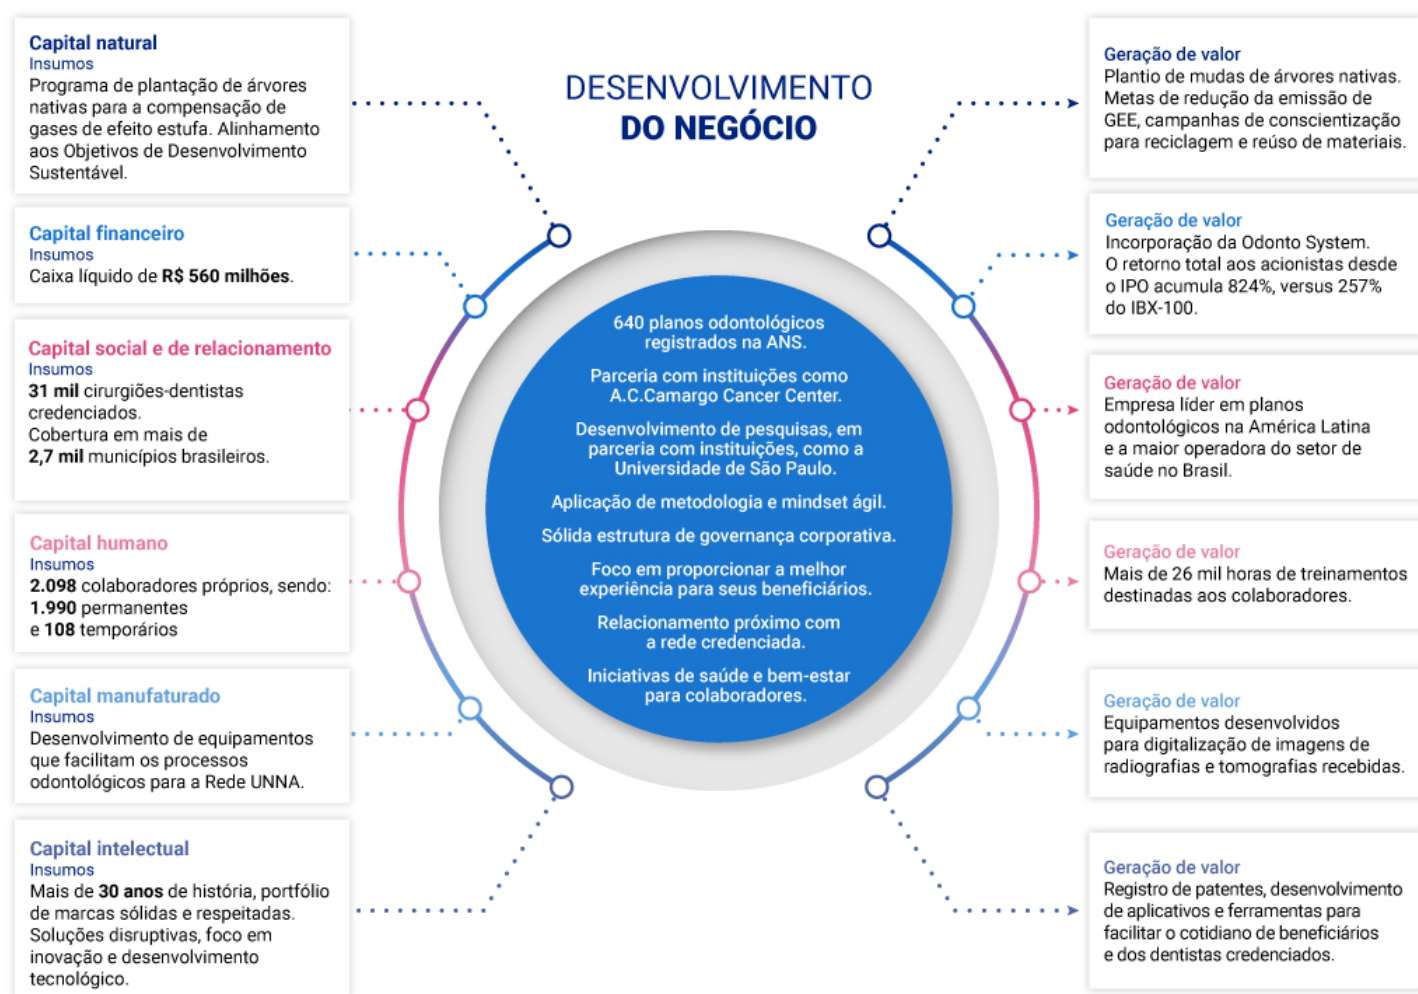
Capital natural
Insumos
Programa de plantação de árvores nativas para a compensação de gases de efeito estufa. Alinhamento aos Objetivos de Desenvolvimento Sustentável.

Capital financeiro
Insumos
Caixa líquido de R$ 560 milhões.

Capital social e de relacionamento
Insumos
31 mil cirurgiões-dentistas credenciados.
Cobertura em mais de 2,7 mil municípios brasileiros.

Capital humano
Insumos
2.098 colaboradores próprios, sendo:
1.990 permanentes
e 108 temporários

Capital manufaturado
Insumos
Desenvolvimento de equipamentos que facilitam os processos odontológicos para a Rede UNNA.

Capital intelectual
Insumos
Mais de 30 anos de história, portfólio de marcas sólidas e respeitadas. Soluções disruptivas, foco em inovação e desenvolvimento tecnológico.

DESENVOLVIMENTO
DO NEGÓCIO

640 planos odontológicos registrados na ANS.

Parceria com instituições como A.C.Camargo Cancer Center.

Desenvolvimento de pesquisas, em parceria com instituições, como a Universidade de São Paulo.

Aplicação de metodologia e mindset ágil.

Sólida estrutura de governança corporativa.

Foco em proporcionar a melhor experiência para seus beneficiários.

Relacionamento próximo com a rede credenciada.

Iniciativas de saúde e bem-estar para colaboradores.

Geração de valor
Plantio de mudas de árvores nativas. Metas de redução da emissão de GEE, campanhas de conscientização para reciclagem e reúso de materiais.

Geração de valor
Incorporação da Odonto System.
O retorno total aos acionistas desde o IPO acumula 824%, versus 257% do IBX-100.

Geração de valor
Empresa líder em planos odontológicos na América Latina e a maior operadora do setor de saúde no Brasil.

Geração de valor
Mais de 26 mil horas de treinamentos destinadas aos colaboradores.

Geração de valor
Equipamentos desenvolvidos para digitalização de imagens de radiografias e tomografias recebidas.

Geração de valor
Registro de patentes, desenvolvimento de aplicativos e ferramentas para facilitar o cotidiano de beneficiários e dos dentistas credenciados.